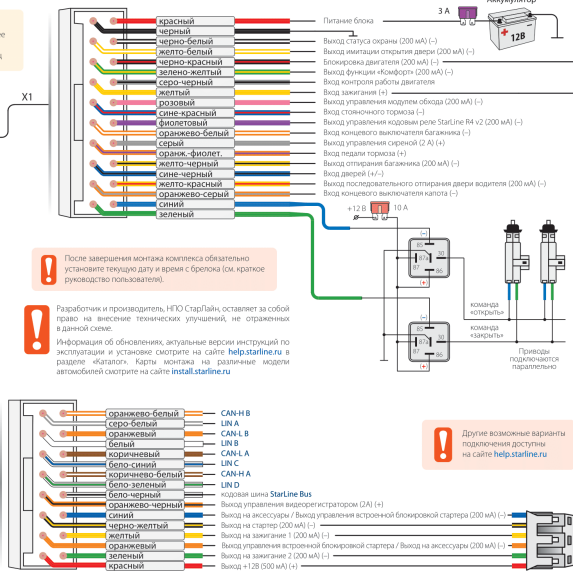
X1

красный
черный
черно-белый
желто-белый
черно-красный
зелено-желтый
серо-черный
желтый
розовый
сине-красный
фиолетовый
оранжево-белый
серый
оранж.-фиолет.
желто-черный
сине-черный
желто-красный
оранжево-серый
синий
зеленый

Питание блока
Выход статуса охраны (200 мА) (–)
Выход имитации открытия двери (200 мА) (–)
Блокировка двигателя (200 мА) (–)
Выход функции «Комфорт» (200 мА) (–)
Вход контроля работы двигателя
Вход зажигания (+)
Выход управления модулем обхода (200 мА) (–)
Вход стояночного тормоза (–)
Выход управления кодовым реле StarLine R4 v2 (200 мА) (–)
Вход концевого выключателя багажника (–)
Выход управления сиреной (2 А) (+)
Вход педали тормоза (+)
Выход отпирания багажника (200 мА) (–)
Вход дверей (+/–)
Выход последовательного отпирания двери водителя (200 мА) (–)
Вход концевого выключателя капота (–)

3 А
Аккумулятор
12В

+12 В
10 А
85
30
87a
87
86
команда «открыть»
команда «закрыть»
Приводы подключаются параллельно

После завершения монтажа комплекса обязательно установите текущую дату и время с брелока (см. краткое руководство пользователя).

Разработчик и производитель, НПО СтарЛайн, оставляет за собой право на внесение технических улучшений, не отраженных в данной схеме.

Информация об обновлениях, актуальные версии инструкций по эксплуатации и установке смотрите на сайте help.starline.ru в разделе «Каталог». Карты монтажа на различные модели автомобилей смотрите на сайте install.starline.ru

оранжево-белый
серо-белый
оранжевый
белый
коричневый
бело-синий
коричнево-белый
бело-зеленый
бело-черный
оранжево-черный
синий
черно-желтый
желтый
оранжевый
зеленый
красный

CAN-H B
LIN A
CAN-L B
LIN B
CAN-L A
LIN C
CAN-H A
LIN D
кодовая шина StarLine Bus
Выход управления видеорегистратором (2А) (+)
Выход на аксессуары / Выход управления встроенной блокировкой стартера (200 мА) (–)
Выход на стартер (200 мА) (–)
Выход на зажигание 1 (200 мА) (–)
Выход управления встроенной блокировкой стартера / Выход на аксессуары (200 мА) (–)
Выход на зажигание 2 (200 мА) (–)
Вход +12В (500 мА) (+)

Другие возможные варианты подключения доступны на сайте help.starline.ru